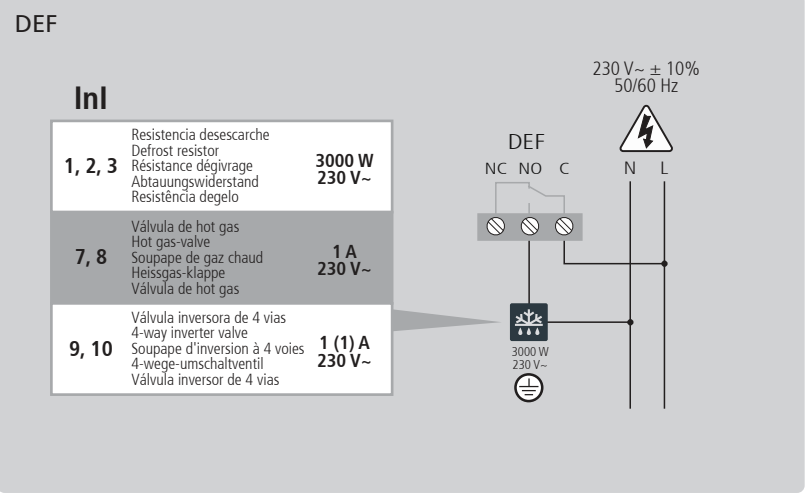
DEF

InI

| | | |
|---|---|---|
| 1, 2, 3 | Resistencia desescarche<br>Defrost resistor<br>Résistance dégivrage<br>Abtauungswiderstand<br>Resistência degelo | 3000 W<br>230 V~ |
| 7, 8 | Válvula de hot gas<br>Hot gas-valve<br>Soupape de gaz chaud<br>Heissgas-klappe<br>Válvula de hot gas | 1 A<br>230 V~ |
| 9, 10 | Válvula inversora de 4 vias<br>4-way inverter valve<br>Soupape d'inversion à 4 voies<br>4-wege-umschaltventil<br>Válvula inversor de 4 vias | 1 (1) A<br>230 V~ |

230 V~ ± 10%
50/60 Hz

DEF
NC NO C
N L

3000 W
230 V~